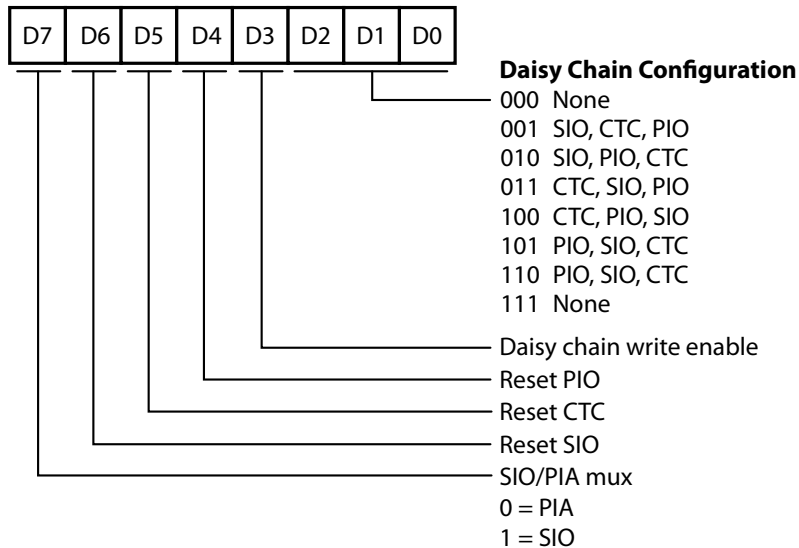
| D7 | D6 | D5 | D4 | D3 | D2 | D1 | D0 |
|---|---|---|---|---|---|---|---|

**Daisy Chain Configuration**
000 None
001 SIO, CTC, PIO
010 SIO, PIO, CTC
011 CTC, SIO, PIO
100 CTC, PIO, SIO
101 PIO, SIO, CTC
110 PIO, SIO, CTC
111 None

Daisy chain write enable

Reset PIO

Reset CTC

Reset SIO

SIO/PIA mux
0 = PIA
1 = SIO